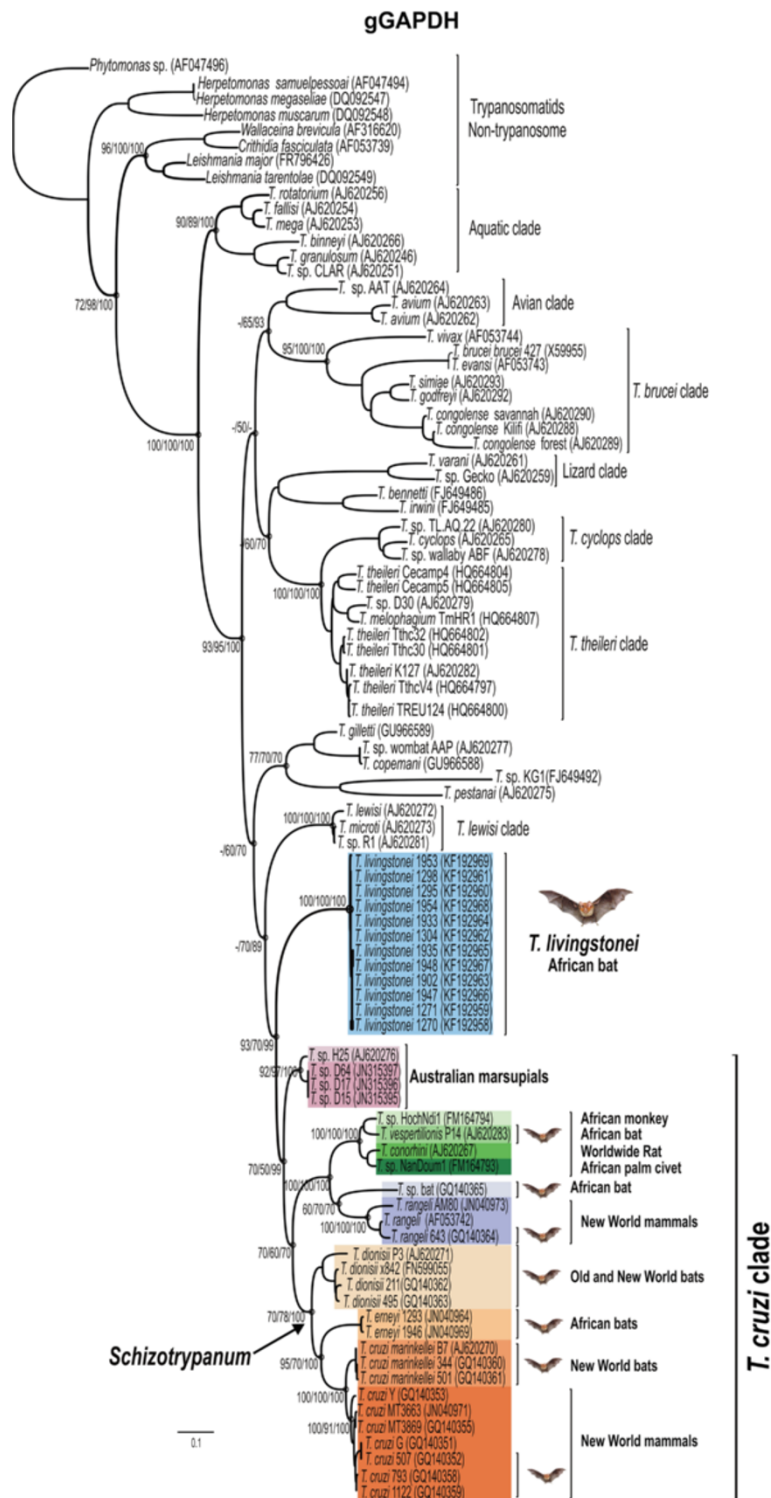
gGAPDH

Phytomonas sp. (AF047496)
Herpetomonas samuelpessoai (AF047494)
Herpetomonas megaseliae (DQ092547)
Herpetomonas muscarum (DQ092548)
Wallaceina brevicula (AF316620)
Crithidia fasciculata (AF053739)
Leishmania major (FR796426)
Leishmania tarentolae (DQ092549)
Trypanosomatids Non-trypanosome
96/100/100
T. rotatorium (AJ620256)
T. fallisi (AJ620254)
T. mega (AJ620253)
T. binneyi (AJ620266)
T. granulosum (AJ620246)
T. sp. CLAR (AJ620251)
Aquatic clade
90/89/100
72/98/100
T. sp. AAT (AJ620264)
T. avium (AJ620263)
T. avium (AJ620262)
Avian clade
-/65/93
T. vivax (AF053744)
T. brucei brucei 427 (X59955)
T. evansi (AF053743)
T. simiae (AJ620293)
T. godfreyi (AJ620292)
T. congolense savannah (AJ620290)
T. congolense Kilifi (AJ620288)
T. congolense forest (AJ620289)
T. brucei clade
95/100/100
-/50/-
100/100/100
T. varani (AJ620261)
T. sp. Gecko (AJ620259)
Lizard clade
T. bennetti (FJ649486)
T. irwini (FJ649485)
T. sp. TL.AQ.22 (AJ620280)
T. cyclops (AJ620265)
T. sp. wallaby ABF (AJ620278)
T. cyclops clade
-/60/70
T. theileri Cecamp4 (HQ664804)
T. theileri Cecamp5 (HQ664805)
T. sp. D30 (AJ620279)
T. melophagium TmHR1 (HQ664807)
T. theileri Tthc32 (HQ664802)
T. theileri Tthc30 (HQ664801)
T. theileri K127 (AJ620282)
T. theileri TthcV4 (HQ664797)
T. theileri TREU124 (HQ664800)
T. theileri clade
100/100/100
93/95/100
T. gilletti (GU966589)
T. sp. wombat AAP (AJ620277)
T. copemani (GU966588)
T. sp. KG1(FJ649492)
T. pestanai (AJ620275)
77/70/70
T. lewisi (AJ620272)
T. microti (AJ620273)
T. sp. R1 (AJ620281)
T. lewisi clade
100/100/100
-/60/70
T. livingstonei 1953 (KF192969)
T. livingstonei 1298 (KF192961)
T. livingstonei 1295 (KF192960)
T. livingstonei 1954 (KF192968)
T. livingstonei 1933 (KF192964)
T. livingstonei 1304 (KF192962)
T. livingstonei 1935 (KF192965)
T. livingstonei 1946 (KF192967)
T. livingstonei 1902 (KF192963)
T. livingstonei 1947 (KF192966)
T. livingstonei 1271 (KF192959)
T. livingstonei 1270 (KF192958)
100/100/100
-/70/89
T. livingstonei
African bat
93/70/99
T. sp. H25 (AJ620276)
T. sp. D64 (JN315397)
T. sp. D17 (JN315396)
T. sp. D15 (JN315395)
92/97/100
Australian marsupials
T. sp. HochNdi1 (FM164794)
T. vespertilionis P14 (AJ620283)
T. conorhini (AJ620267)
T. sp. NanDoum1 (FM164793)
100/100/100
African monkey
African bat
Worldwide Rat
African palm civet
70/50/99
T. sp. bat (GQ140365)
T. rangeli AM80 (JN040973)
T. rangeli (AF053742)
T. rangeli 643 (GQ140364)
100/100/100
60/70/70
100/100/100
African bat
New World mammals
T. dionisii P3 (AJ620271)
T. dionisii x842 (FN599055)
T. dionisii 211 (GQ140362)
T. dionisii 495 (GQ140363)
70/60/70
Old and New World bats
T. erneyi 1293 (JN040964)
T. erneyi 1946 (JN040969)
70/78/100
African bats
Schizotrypanum
T. cruzi marinkellei B7 (AJ620270)
T. cruzi marinkellei 344 (GQ140360)
T. cruzi marinkellei 501 (GQ140361)
95/70/100
New World bats
T. cruzi Y (GQ140353)
T. cruzi MT3663 (JN040971)
T. cruzi MT3869 (GQ140355)
T. cruzi G (GQ140351)
T. cruzi 507 (GQ140352)
T. cruzi 793 (GQ140358)
T. cruzi 1122 (GQ140359)
100/100/100
100/91/100
New World mammals
0.1
T. cruzi clade